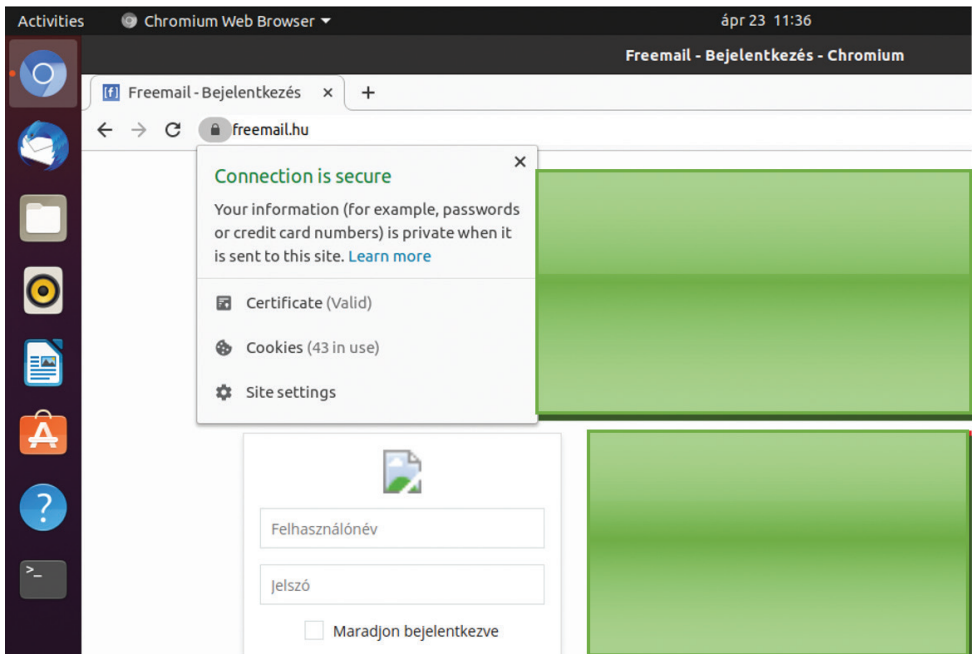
Activities Chromium Web Browser ápr 23 11:36

Freemail - Bejelentkezés - Chromium

Freemail - Bejelentkezés ×

freemail.hu

Connection is secure

Your information (for example, passwords or credit card numbers) is private when it is sent to this site. Learn more

Certificate (Valid)

Cookies (43 in use)

Site settings

Felhasználónév

Jelszó

Maradjon bejelentkezve